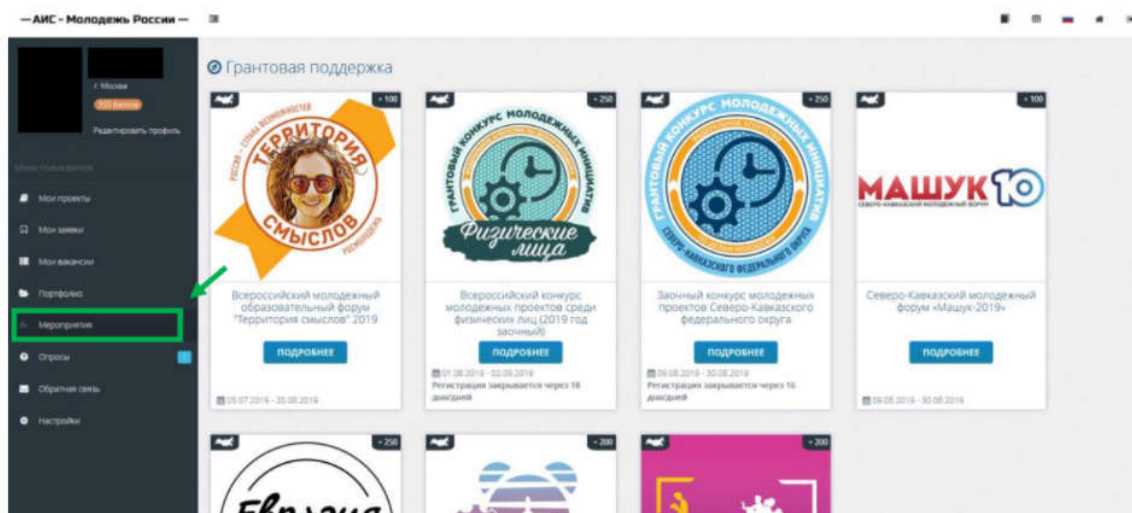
— АИС - Молодежь России —

г. Москва
250 баллов
Редактировать профиль

Меню пользователя

Мои проекты
Мои заявки
Мои вакансии
Портфолио
Мероприятия
Опросы
Обратная связь
Настройки

Грантовая поддержка

+100
РОССИЯ — СТРАНА ВОЗМОЖНОСТЕЙ
ТЕРРИТОРИЯ СМЫСЛОВ
РОСМОЛОДЕЖЬ
Всероссийский молодежный образовательный форум "Территория смыслов" 2019
ПОДРОБНЕЕ
05.07.2019 - 20.08.2019

+250
ГРАНТОВЫЙ КОНКУРС МОЛОДЕЖНЫХ ИНИЦИАТИВ
Физические лица
Всероссийский конкурс молодежных проектов среди физических лиц (2019 год заочный)
ПОДРОБНЕЕ
01.08.2019 - 02.09.2019
Регистрация закрывается через 18 дня(дней)

+250
ГРАНТОВЫЙ КОНКУРС МОЛОДЕЖНЫХ ИНИЦИАТИВ
СЕВЕРО-КАВКАЗСКОГО ФЕДЕРАЛЬНОГО ОКРУГА
Заочный конкурс молодежных проектов Северо-Кавказского федерального округа
ПОДРОБНЕЕ
09.08.2019 - 30.08.2019
Регистрация закрывается через 16 дня(дней)

+100
МАШУК 10
СЕВЕРО-КАВКАЗСКИЙ МОЛОДЕЖНЫЙ ФОРУМ
Северо-Кавказский молодежный форум «Машук-2019»
ПОДРОБНЕЕ
09.08.2019 - 30.08.2019

+250
Евразия
+200
+200